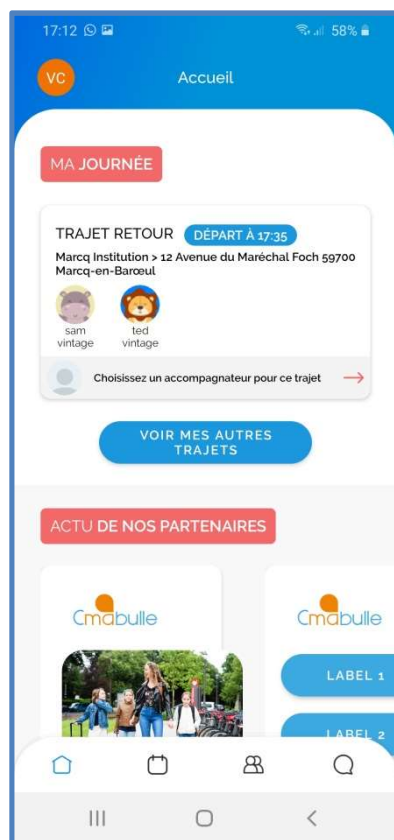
17:12

58%

VC

Accueil

MA JOURNÉE

TRAJET RETOUR DÉPART À 17:35

Marcq Institution > 12 Avenue du Maréchal Foch 59700 Marcq-en-Barœul

sam vintage

ted vintage

Choisissez un accompagnateur pour ce trajet

VOIR MES AUTRES TRAJETS

ACTU DE NOS PARTENAIRES

Cmabulle

Cmabulle

LABEL 1

LABEL 2